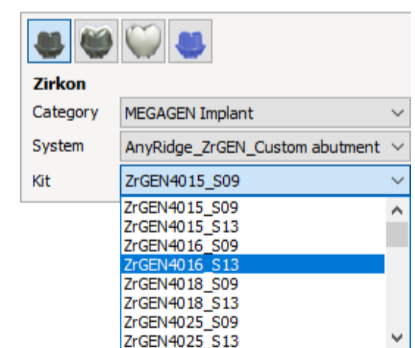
Zirkon
Category MEGAGEN Implant
System AnyRidge_ZrGEN_Custom abutment
Kit ZrGEN4015_S09

ZrGEN4015_S09
ZrGEN4015_S13
ZrGEN4016_S09
ZrGEN4016_S13
ZrGEN4018_S09
ZrGEN4018_S13
ZrGEN4025_S09
ZrGEN4025_S13